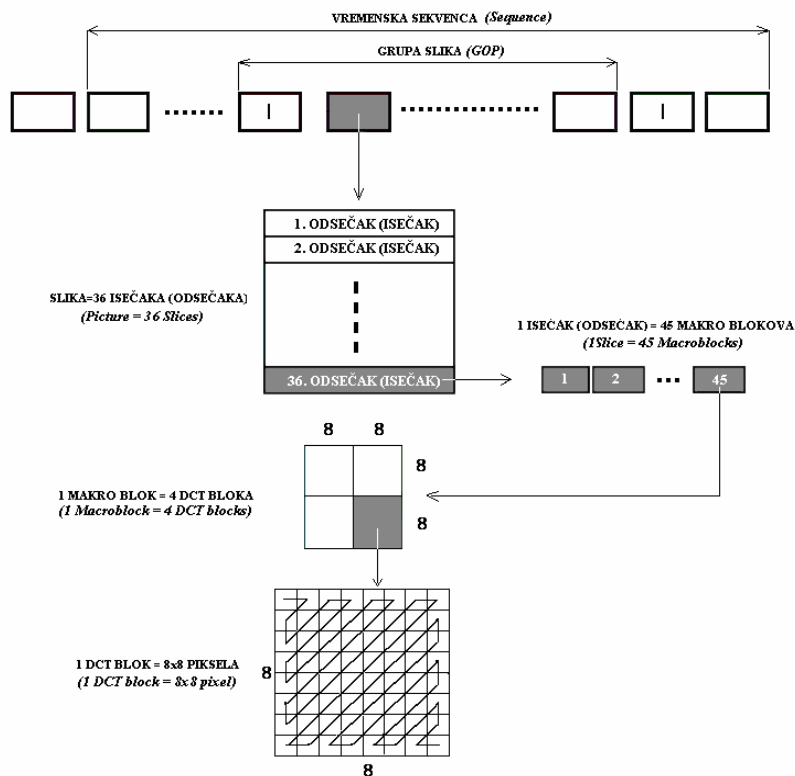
VREMENSKA SEKVENCA (Sequence)

GRUPA SLIKA (GOP)

I

I

1. ODSEČAK (ISEČAK)

2. ODSEČAK (ISEČAK)

SLIKA=36 ISEČAKA (ODSEČAKA)
(Picture = 36 Slices)

36. ODSEČAK (ISEČAK)

1 ISEČAK (ODSEČAK) = 45 MAKRO BLOKOVA
(1Slice = 45 Macroblocks)

1 2 ... 45

8 8

8

8

1 MAKRO BLOK = 4 DCT BLOKA
(1 Macroblock = 4 DCT blocks)

1 DCT BLOK = 8x8 PIKSELA
(1 DCT block = 8x8 pixel)

8

8